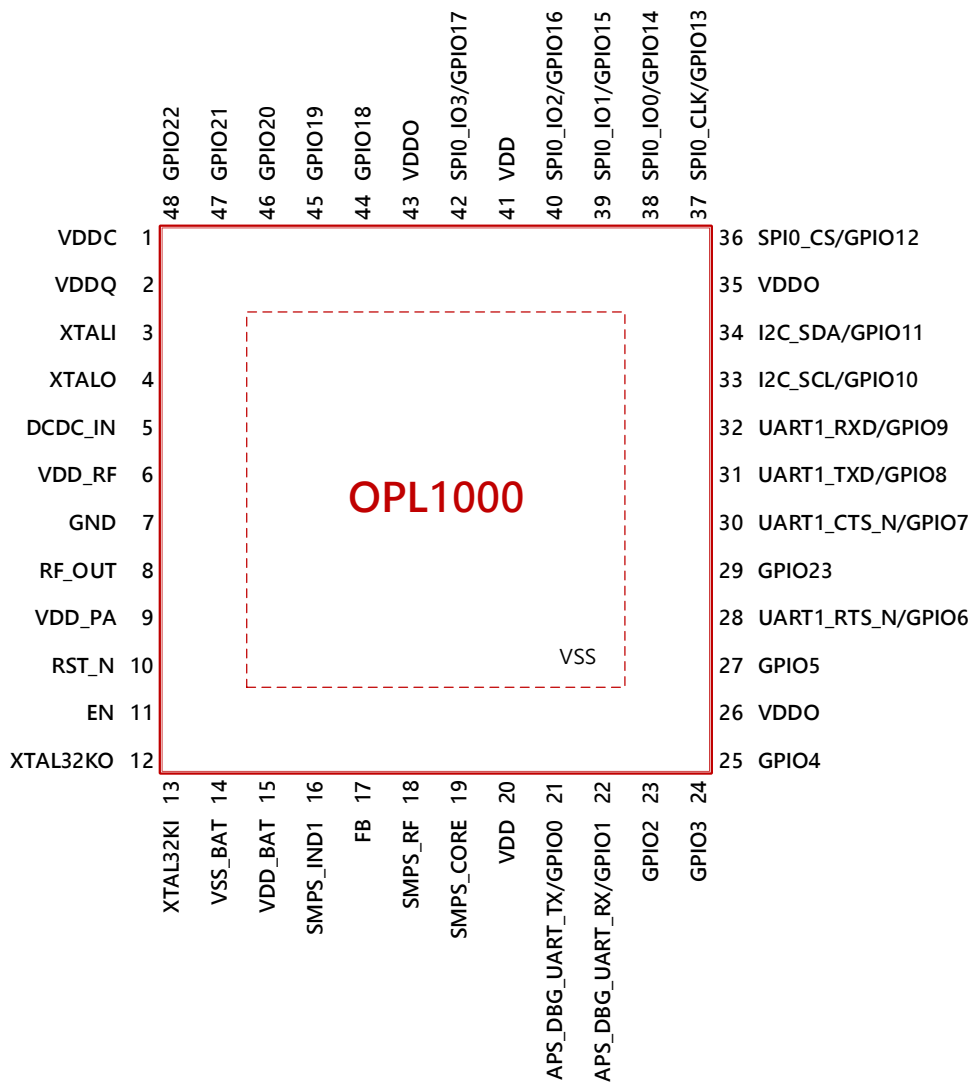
48 GPIO22
47 GPIO21
46 GPIO20
45 GPIO19
44 GPIO18
43 VDDO
42 SPI0_IO3/GPIO17
41 VDD
40 SPI0_IO2/GPIO16
39 SPI0_IO1/GPIO15
38 SPI0_IO0/GPIO14
37 SPI0_CLK/GPIO13

VDDC 1
VDDQ 2
XTALI 3
XTALO 4
DCDC_IN 5
VDD_RF 6
GND 7
RF_OUT 8
VDD_PA 9
RST_N 10
EN 11
XTAL32KO 12

OPL1000

VSS

36 SPI0_CS/GPIO12
35 VDDO
34 I2C_SDA/GPIO11
33 I2C_SCL/GPIO10
32 UART1_RXD/GPIO9
31 UART1_TXD/GPIO8
30 UART1_CTS_N/GPIO7
29 GPIO23
28 UART1_RTS_N/GPIO6
27 GPIO5
26 VDDO
25 GPIO4

13 XTAL32KI
14 VSS_BAT
15 VDD_BAT
16 SMPS_IND1
17 FB
18 SMPS_RF
19 SMPS_CORE
20 VDD
21 APS_DBG_UART_TX/GPIO0
22 APS_DBG_UART_RX/GPIO1
23 GPIO2
24 GPIO3